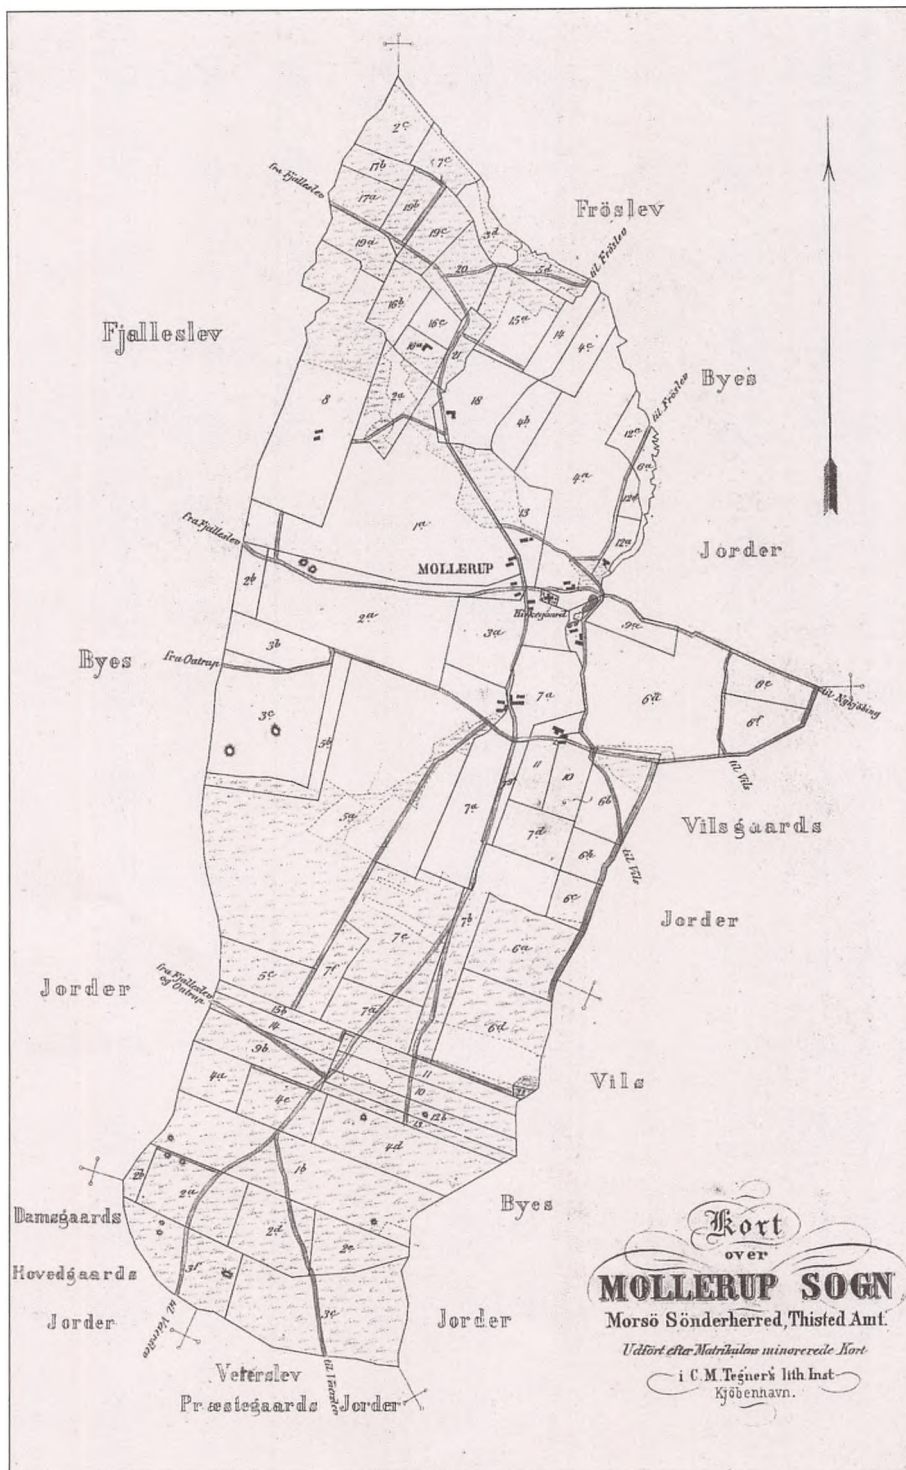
Fröslev

Fjalleslev

Byes

Jorder

Byes

Jorder

Vilsgaards

Jorder

Vils

Byes

Jorder

Damsgaards

Hovedgaards

Jorder

Veterslev

Præstegaards Jorder

MOLLERUP

Kirkegaard

fra Fjalleslev

til Fröslev

til Fröslev

fra Fjalleslev

fra Oatrup

til Nykjöbing

til Vils

til Vils

fra Fjalleslev og Oatrup

til Veterslev

til Veterslev

2c 17b 17c 17a 19b 19d 19c 3d 20 5d 16b 16c 15a 14 4c 10a 21 8 2a 18 4b 12a 6a 4a 12d 13 12a 1a 2b 2a 3a 9a 3b 7a 6a 6c 6f 3c 5b 11 10 6b 5a 7a 7d 6b 6c 7b 7c 6a 5c 7f 13b 7a 6d 9b 4a 4c 11 10 12b 4d 1b 2b 2a 2d 2c 3c 3c

Kort
over
MOLLERUP SOGN
Morsö Sönderherred, Thisted Amt.
Udført efter Matrikulens minorerede Kort
i C. M. Tegner's lith Inst
Kjöbenhavn.